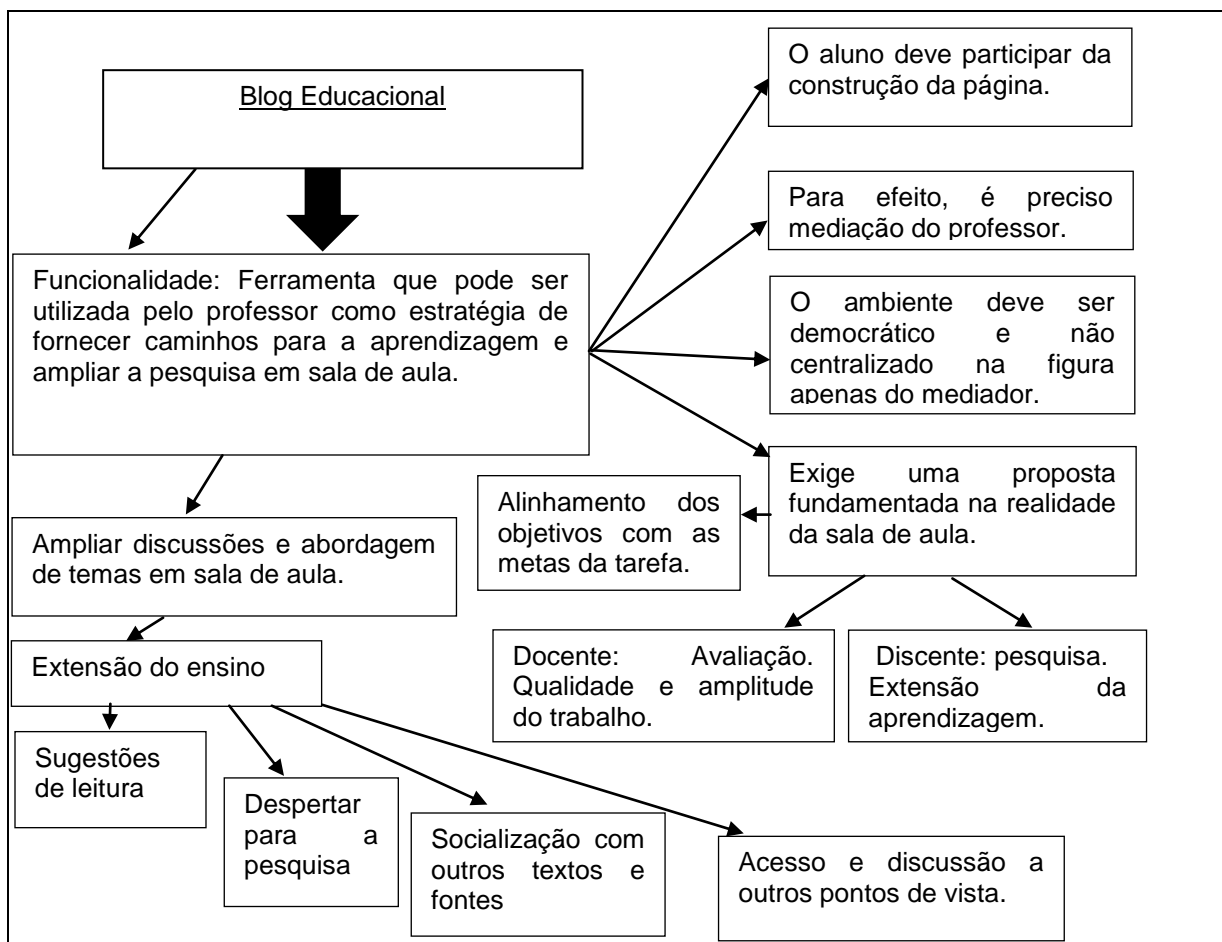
Blog Educacional

Funcionalidade: Ferramenta que pode ser utilizada pelo professor como estratégia de fornecer caminhos para a aprendizagem e ampliar a pesquisa em sala de aula.

O aluno deve participar da construção da página.

Para efeito, é preciso mediação do professor.

O ambiente deve ser democrático e não centralizado na figura apenas do mediador.

Exige uma proposta fundamentada na realidade da sala de aula.

Alinhamento dos objetivos com as metas da tarefa.

Docente: Avaliação. Qualidade e amplitude do trabalho.

Discente: pesquisa. Extensão da aprendizagem.

Ampliar discussões e abordagem de temas em sala de aula.

Extensão do ensino

Sugestões de leitura

Despertar para a pesquisa

Socialização com outros textos e fontes

Acesso e discussão a outros pontos de vista.